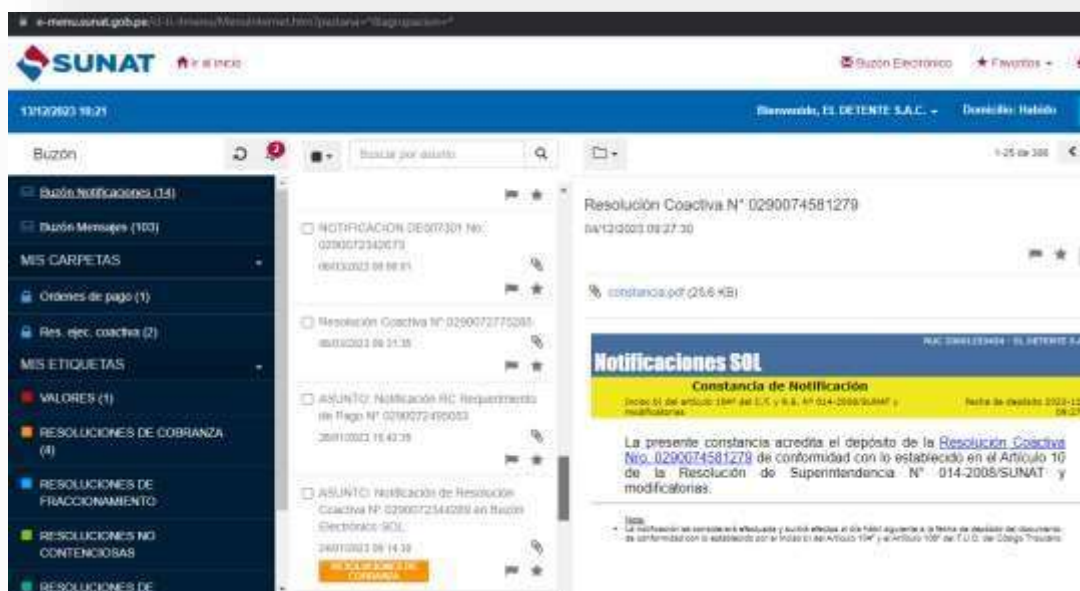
e-menu.sunat.gob.pe/cl-ti-itmenu/MenuInternet.htm?pestana=*&agrupacion=*

SUNAT Ir al inicio

Buzón Electrónico ★ Favoritos

13/12/2023 18:21

Bienvenido, EL DETENTE S.A.C. Domicilio: Habido

Buzón

Buzón Notificaciones (14)

Buzón Mensajes (103)

MIS CARPETAS

Ordenes de pago (1)

Res. ejec. coactiva (2)

MIS ETIQUETAS

VALORES (1)

RESOLUCIONES DE COBRANZA (4)

RESOLUCIONES DE FRACCIONAMIENTO

RESOLUCIONES NO CONTENCIOSAS

RESOLUCIONES DE

Buscar por asunto

NOTIFICACION DE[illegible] No: 0290072342673
06/12/2023 08:58:01

Resolución Coactiva N° 0290072775285
06/12/2023 09:31:35

ASUNTO: Notificación RC Requerimiento de Pago N° 0290072495053
26/01/2023 15:42:39

ASUNTO: Notificación de Resolución Coactiva N° 0290072344289 en Buzón Electrónico SOL
24/01/2023 08:14:38

RESOLUCIONES DE COBRANZA

1-25 de 356

Resolución Coactiva N° 0290074581279
04/12/2023 09:27:30

constancia.pdf (25.6 KB)

Notificaciones SOL

RUC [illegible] - EL DETENTE S.A

Constancia de Notificación

Inciso b) del artículo 104° del C.T. y R.S. N° 014-2008/SUNAT y modificatorias

Fecha de depósito 2023-1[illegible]

La presente constancia acredita el depósito de la Resolución Coactiva Nro. 0290074581279 de conformidad con lo establecido en el Artículo 10 de la Resolución de Superintendencia N° 014-2008/SUNAT y modificatorias.

Nota:
- La notificación se considera efectuada y surte efectos al día hábil siguiente a la fecha de depósito del documento, de conformidad con lo establecido por el inciso b) del Artículo 104° y el Artículo 106° del T.U.O. del Código Tributario.